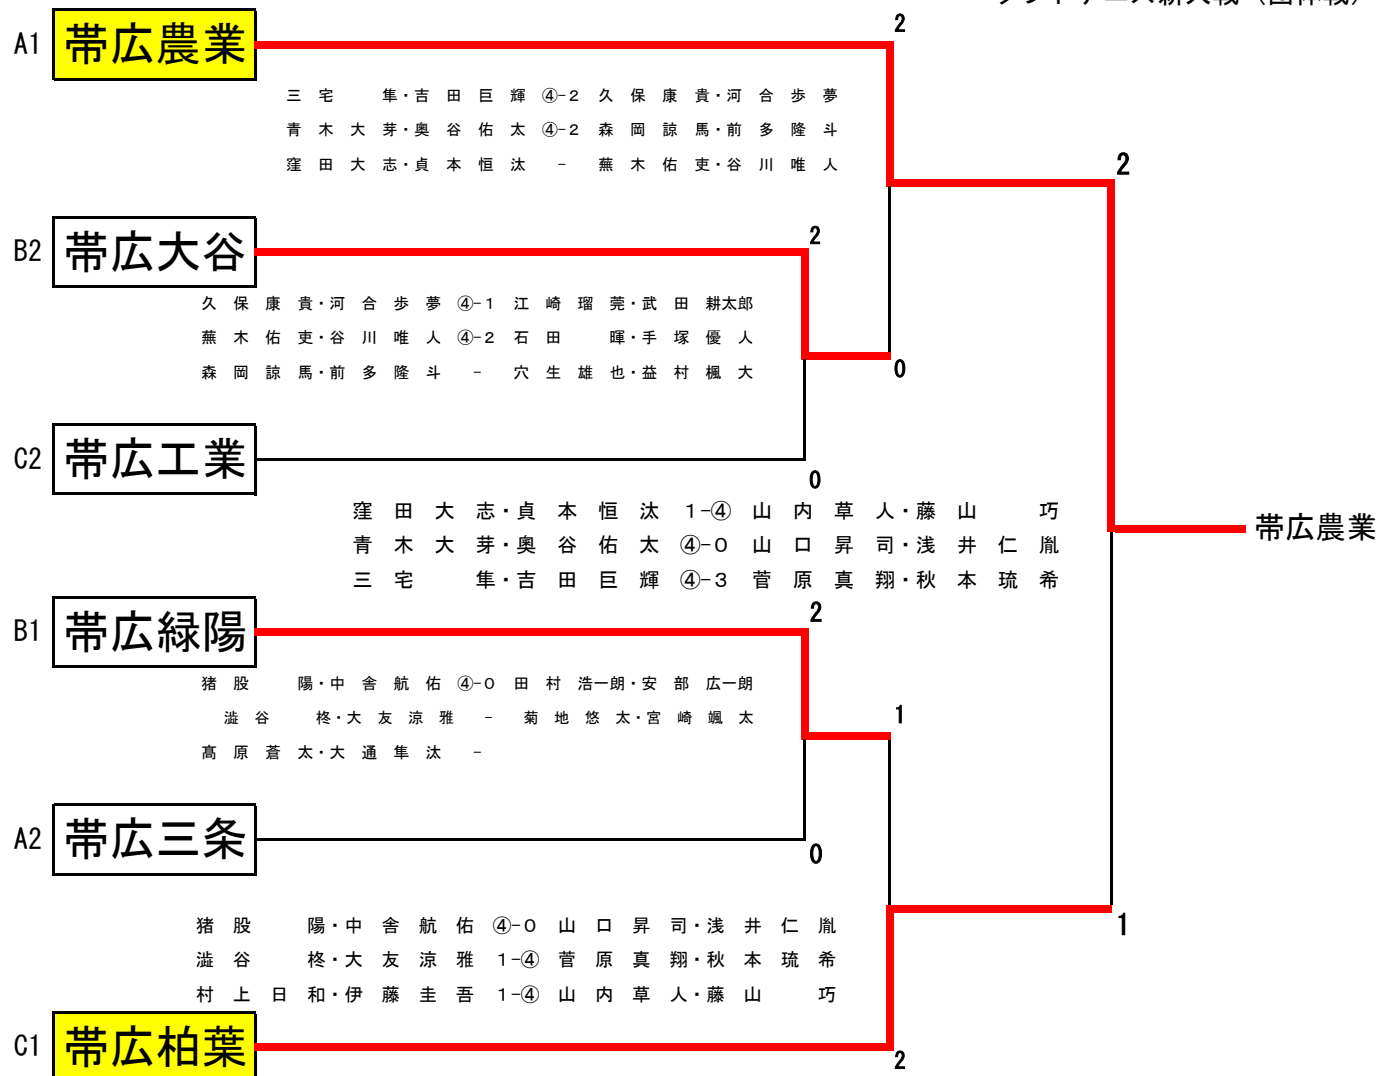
A1 帯広農業

2

三宅 隼・吉田巨輝 ④-2 久保康貴・河合歩夢
青木大芽・奥谷佑太 ④-2 森岡諒馬・前多隆斗
窪田大志・貞本恒汰 - 蕪木佑吏・谷川唯人

2

B2 帯広大谷

2

久保康貴・河合歩夢 ④-1 江崎瑠莞・武田耕太郎
蕪木佑吏・谷川唯人 ④-2 石田 暉・手塚優人
森岡諒馬・前多隆斗 - 穴生雄也・益村楓大

0

C2 帯広工業

0

窪田大志・貞本恒汰 1-④ 山内草人・藤山 巧
青木大芽・奥谷佑太 ④-0 山口昇司・浅井仁胤
三宅 隼・吉田巨輝 ④-3 菅原真翔・秋本琉希

帯広農業

B1 帯広緑陽

2

猪股 陽・中舎航佑 ④-0 田村浩一朗・安部広一朗
澁谷 柊・大友涼雅 - 菊地悠太・宮崎颯太
高原蒼太・大通隼汰 -

1

A2 帯広三条

0

猪股 陽・中舎航佑 ④-0 山口昇司・浅井仁胤
澁谷 柊・大友涼雅 1-④ 菅原真翔・秋本琉希
村上日和・伊藤圭吾 1-④ 山内草人・藤山 巧

1

C1 帯広柏葉

2